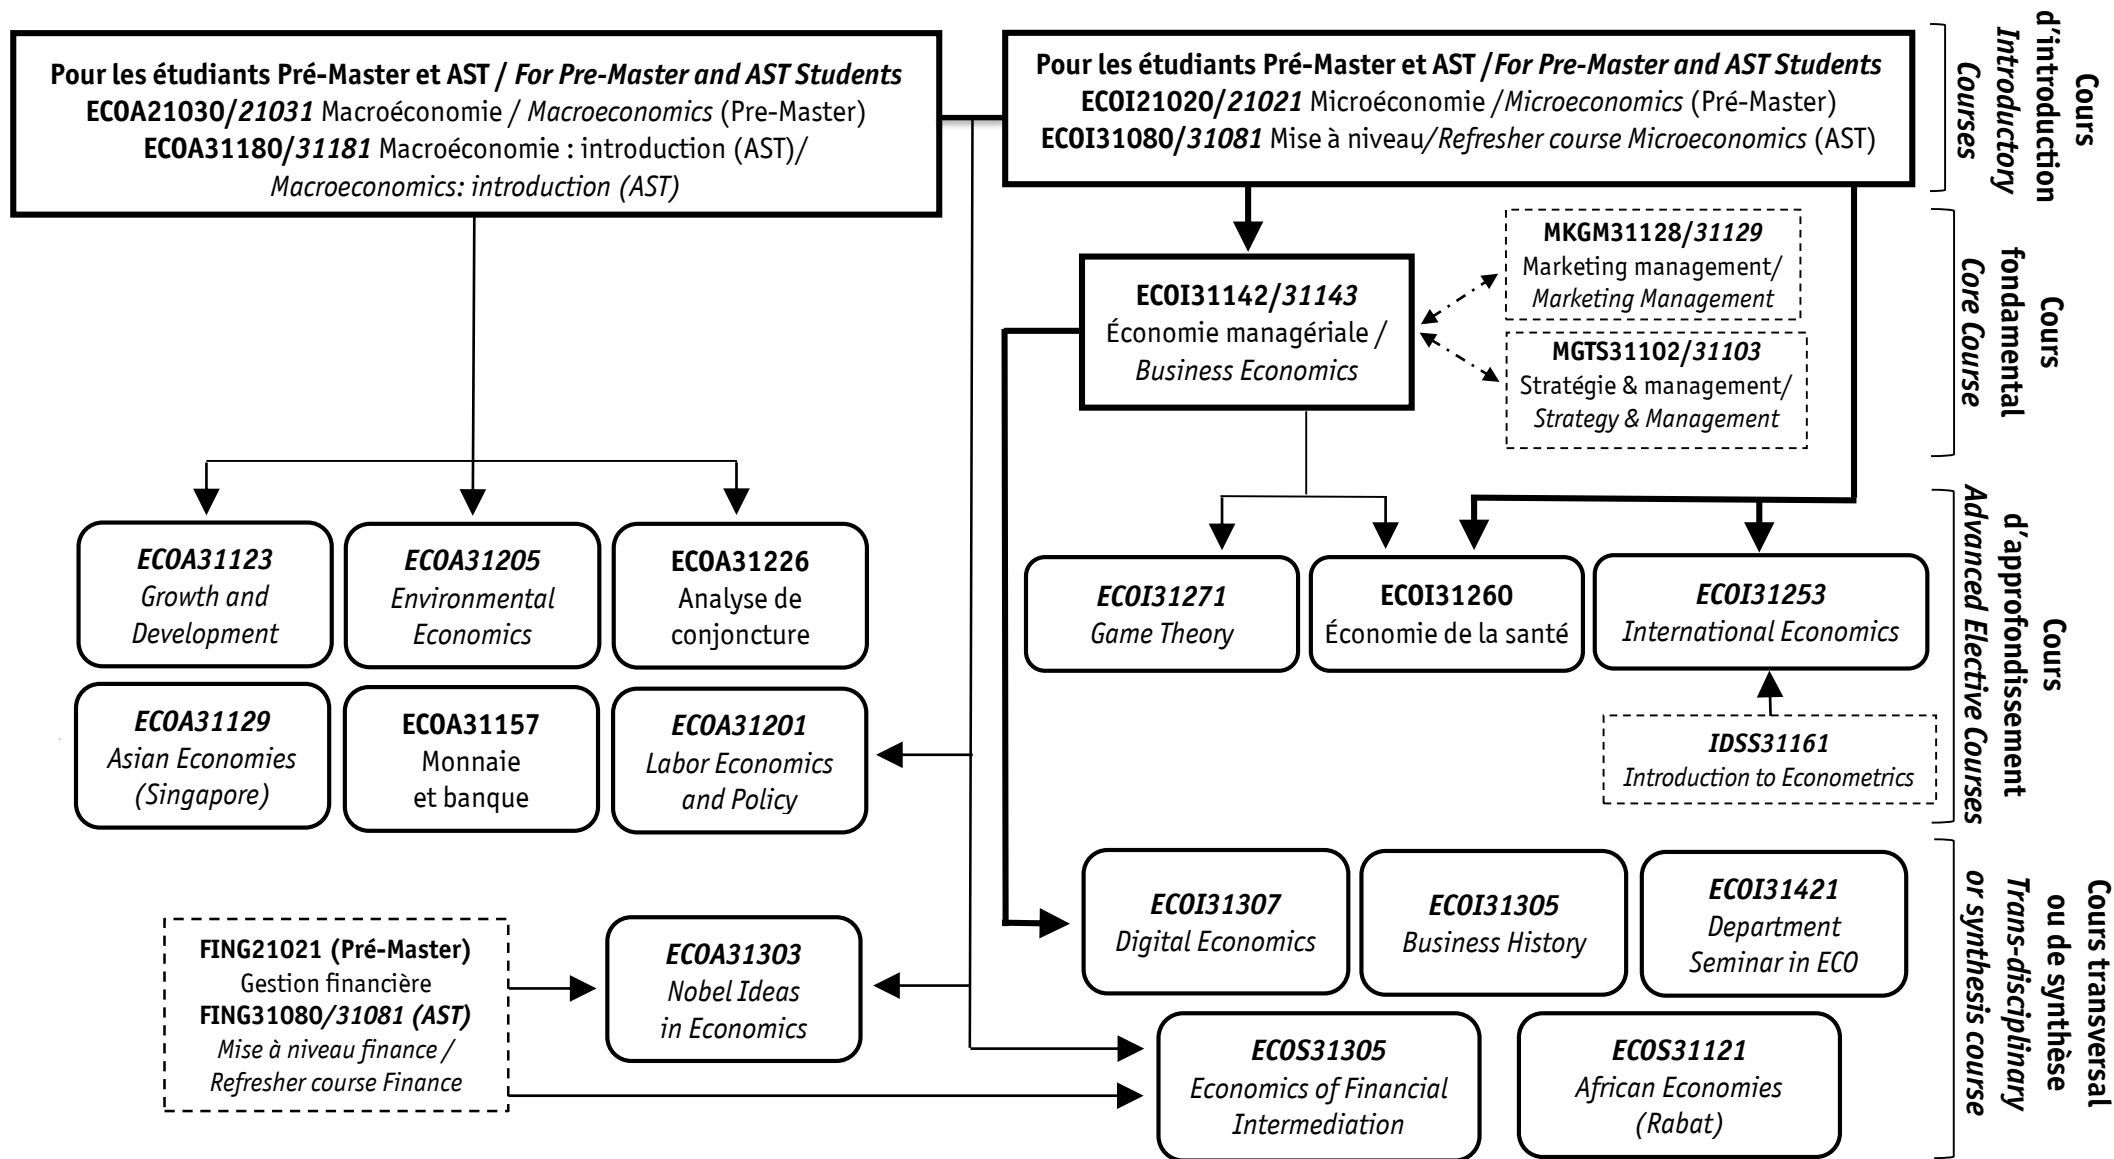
Pour les étudiants Pré-Master et AST / *For Pre-Master and AST Students*
ECOA21030/*21031* Macroéconomie / *Macroeconomics* (Pre-Master)
ECOA31180/*31181* Macroéconomie : introduction (AST)/ *Macroeconomics: introduction (AST)*

Pour les étudiants Pré-Master et AST / *For Pre-Master and AST Students*
ECOI21020/*21021* Microéconomie /*Microeconomics* (Pré-Master)
ECOI31080/*31081* Mise à niveau/*Refresher course Microeconomics* (AST)

Cours d'introduction
*Introductory Courses*

ECOI31142/*31143*
Économie managériale /
*Business Economics*

MKGM31128/*31129*
Marketing management/
*Marketing Management*

MGTS31102/*31103*
Stratégie & management/
*Strategy & Management*

Cours fondamental
*Core Course*

*ECOA31123*
*Growth and Development*

*ECOA31205*
*Environmental Economics*

ECOA31226
Analyse de conjoncture

*ECOI31271*
*Game Theory*

ECOI31260
Économie de la santé

*ECOI31253*
*International Economics*

*ECOA31129*
*Asian Economies (Singapore)*

ECOA31157
Monnaie et banque

*ECOA31201*
*Labor Economics and Policy*

*IDSS31161*
*Introduction to Econometrics*

Cours d'approfondissement
*Advanced Elective Courses*

*ECOI31307*
*Digital Economics*

*ECOI31305*
*Business History*

*ECOI31421*
*Department Seminar in ECO*

FING21021 (Pré-Master)
Gestion financière
FING31080/*31081 (AST)*
*Mise à niveau finance / Refresher course Finance*

*ECOA31303*
*Nobel Ideas in Economics*

*ECOS31305*
*Economics of Financial Intermediation*

*ECOS31121*
*African Economies (Rabat)*

Cours transversal ou de synthèse
*Trans-disciplinary or synthesis course*